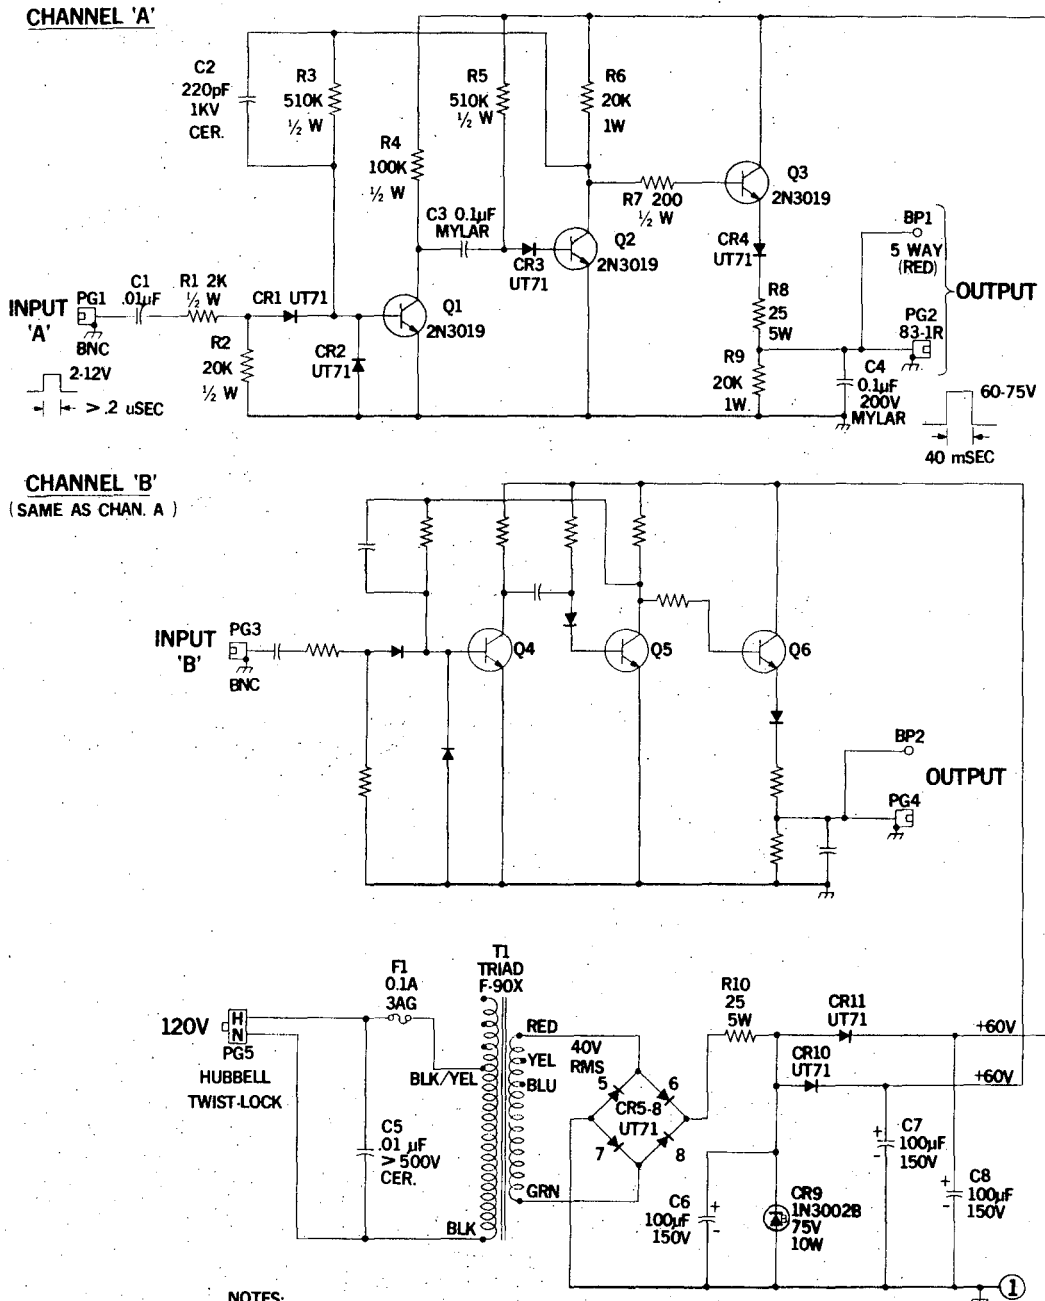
CHANNEL 'A'

C2
220pF
1KV
CER.

R3
510K
½ W

R5
510K
½ W

R6
20K
1W

R4
100K
½ W

C3 0.1µF
MYLAR

R7 200
½ W

Q3
2N3019

BP1
5 WAY
(RED)

CR4
UT71

CR3
UT71

Q2
2N3019

OUTPUT

INPUT 'A'
PG1
BNC

C1
.01µF

R1 2K
½ W

CR1 UT71

Q1
2N3019

R8
25
5W

PG2
83-1R

R2
20K
½ W

CR2
UT71

R9
20K
1W.

C4
0.1µF
200V
MYLAR

2-12V
> .2 uSEC

60-75V

40 mSEC

CHANNEL 'B'
(SAME AS CHAN. A)

INPUT 'B'
PG3
BNC

Q4
Q5
Q6

BP2

OUTPUT

PG4

T1
TRIAD
F-90X

F1
0.1A
3AG

R10
25
5W

CR11
UT71

120V
H
N
PG5
HUBBELL
TWIST-LOCK

RED
YEL
BLU
BLK/YEL

40V
RMS

5
6
7
8
CR5-8
UT71

CR10
UT71

+60V
+60V

C5
.01 µF
> 500V
CER.

C7
100µF
150V

C8
100µF
150V

GRN

BLK

C6
100µF
150V

CR9
1N3002B
75V
10W

1

NOTES: